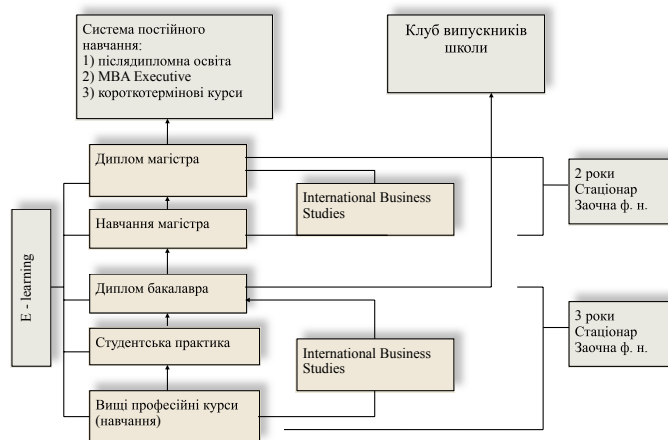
Система постійного навчання:
1) післядипломна освіта
2) MBA Executive
3) короткотермінові курси

Клуб випускників школи

Диплом магістра

International Business Studies

2 роки
Стаціонар
Заочна ф. н.

E - learning

Навчання магістра

Диплом бакалавра

3 роки
Стаціонар
Заочна ф. н.

Студентська практика

International Business Studies

Вищі професійні курси (навчання)